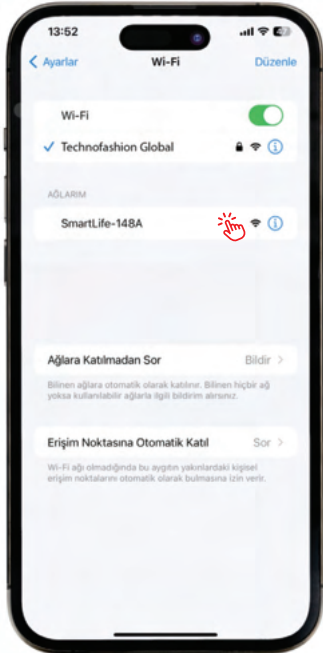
13:52

Ayarlar
Wi-Fi
Düzenle

Wi-Fi
Technofashion Global

AĞLARIM
SmartLife-148A

Ağlara Katılmadan Sor
Bildir

Bilinen ağlara otomatik olarak katılınır. Bilinen hiçbir ağ yoksa kullanılabilir ağlarla ilgili bildirim alırsınız.

Erişim Noktasına Otomatik Katıl
Sor

Wi-Fi ağı olmadığında bu aygıtın yakınlardaki kişisel erişim noktalarını otomatik olarak bulmasına izin verir.